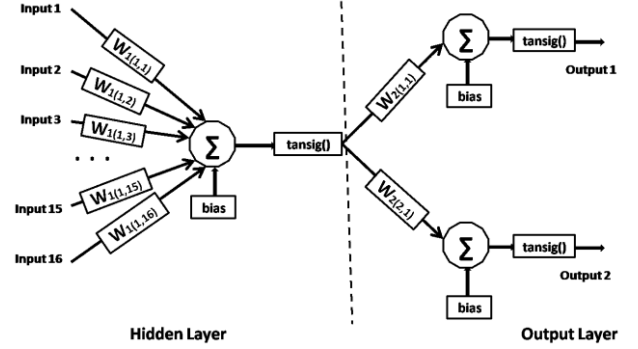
Input 1

$W_{1(1,1)}$

Input 2

$W_{1(1,2)}$

Input 3

$W_{1(1,3)}$

. . .

Input 15

$W_{1(1,15)}$

Input 16

$W_{1(1,16)}$

$\Sigma$

bias

tansig()

$W_{2(1,1)}$

$W_{2(2,1)}$

$\Sigma$

bias

tansig()

Output 1

$\Sigma$

bias

tansig()

Output 2

Hidden Layer

Output Layer